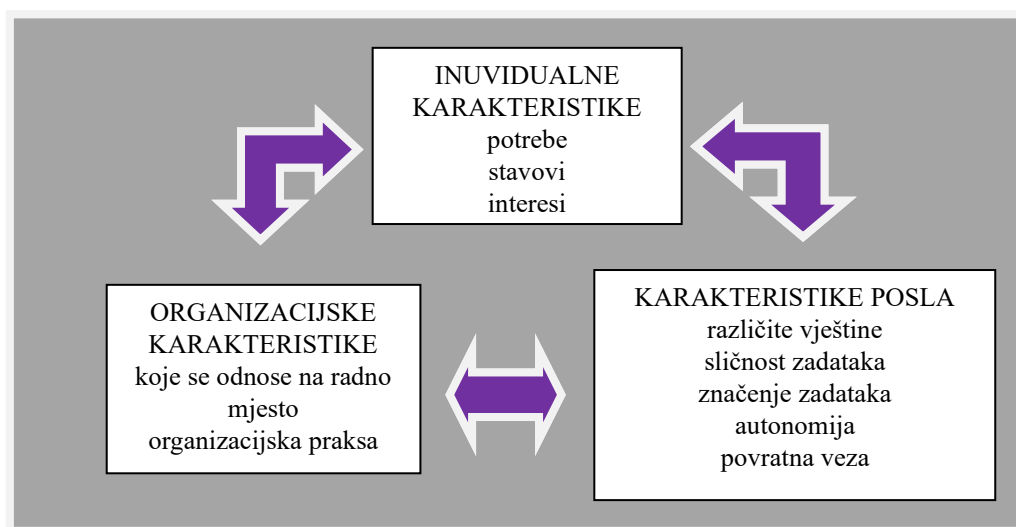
INUVIDUALNE KARAKTERISTIKE
potrebe
stavovi
interesi

ORGANIZACIJSKE KARAKTERISTIKE
koje se odnose na radno mjesto
organizacijska praksa

KARAKTERISTIKE POSLA
različite vještine
sličnost zadataka
značenje zadataka
autonomija
povratna veza